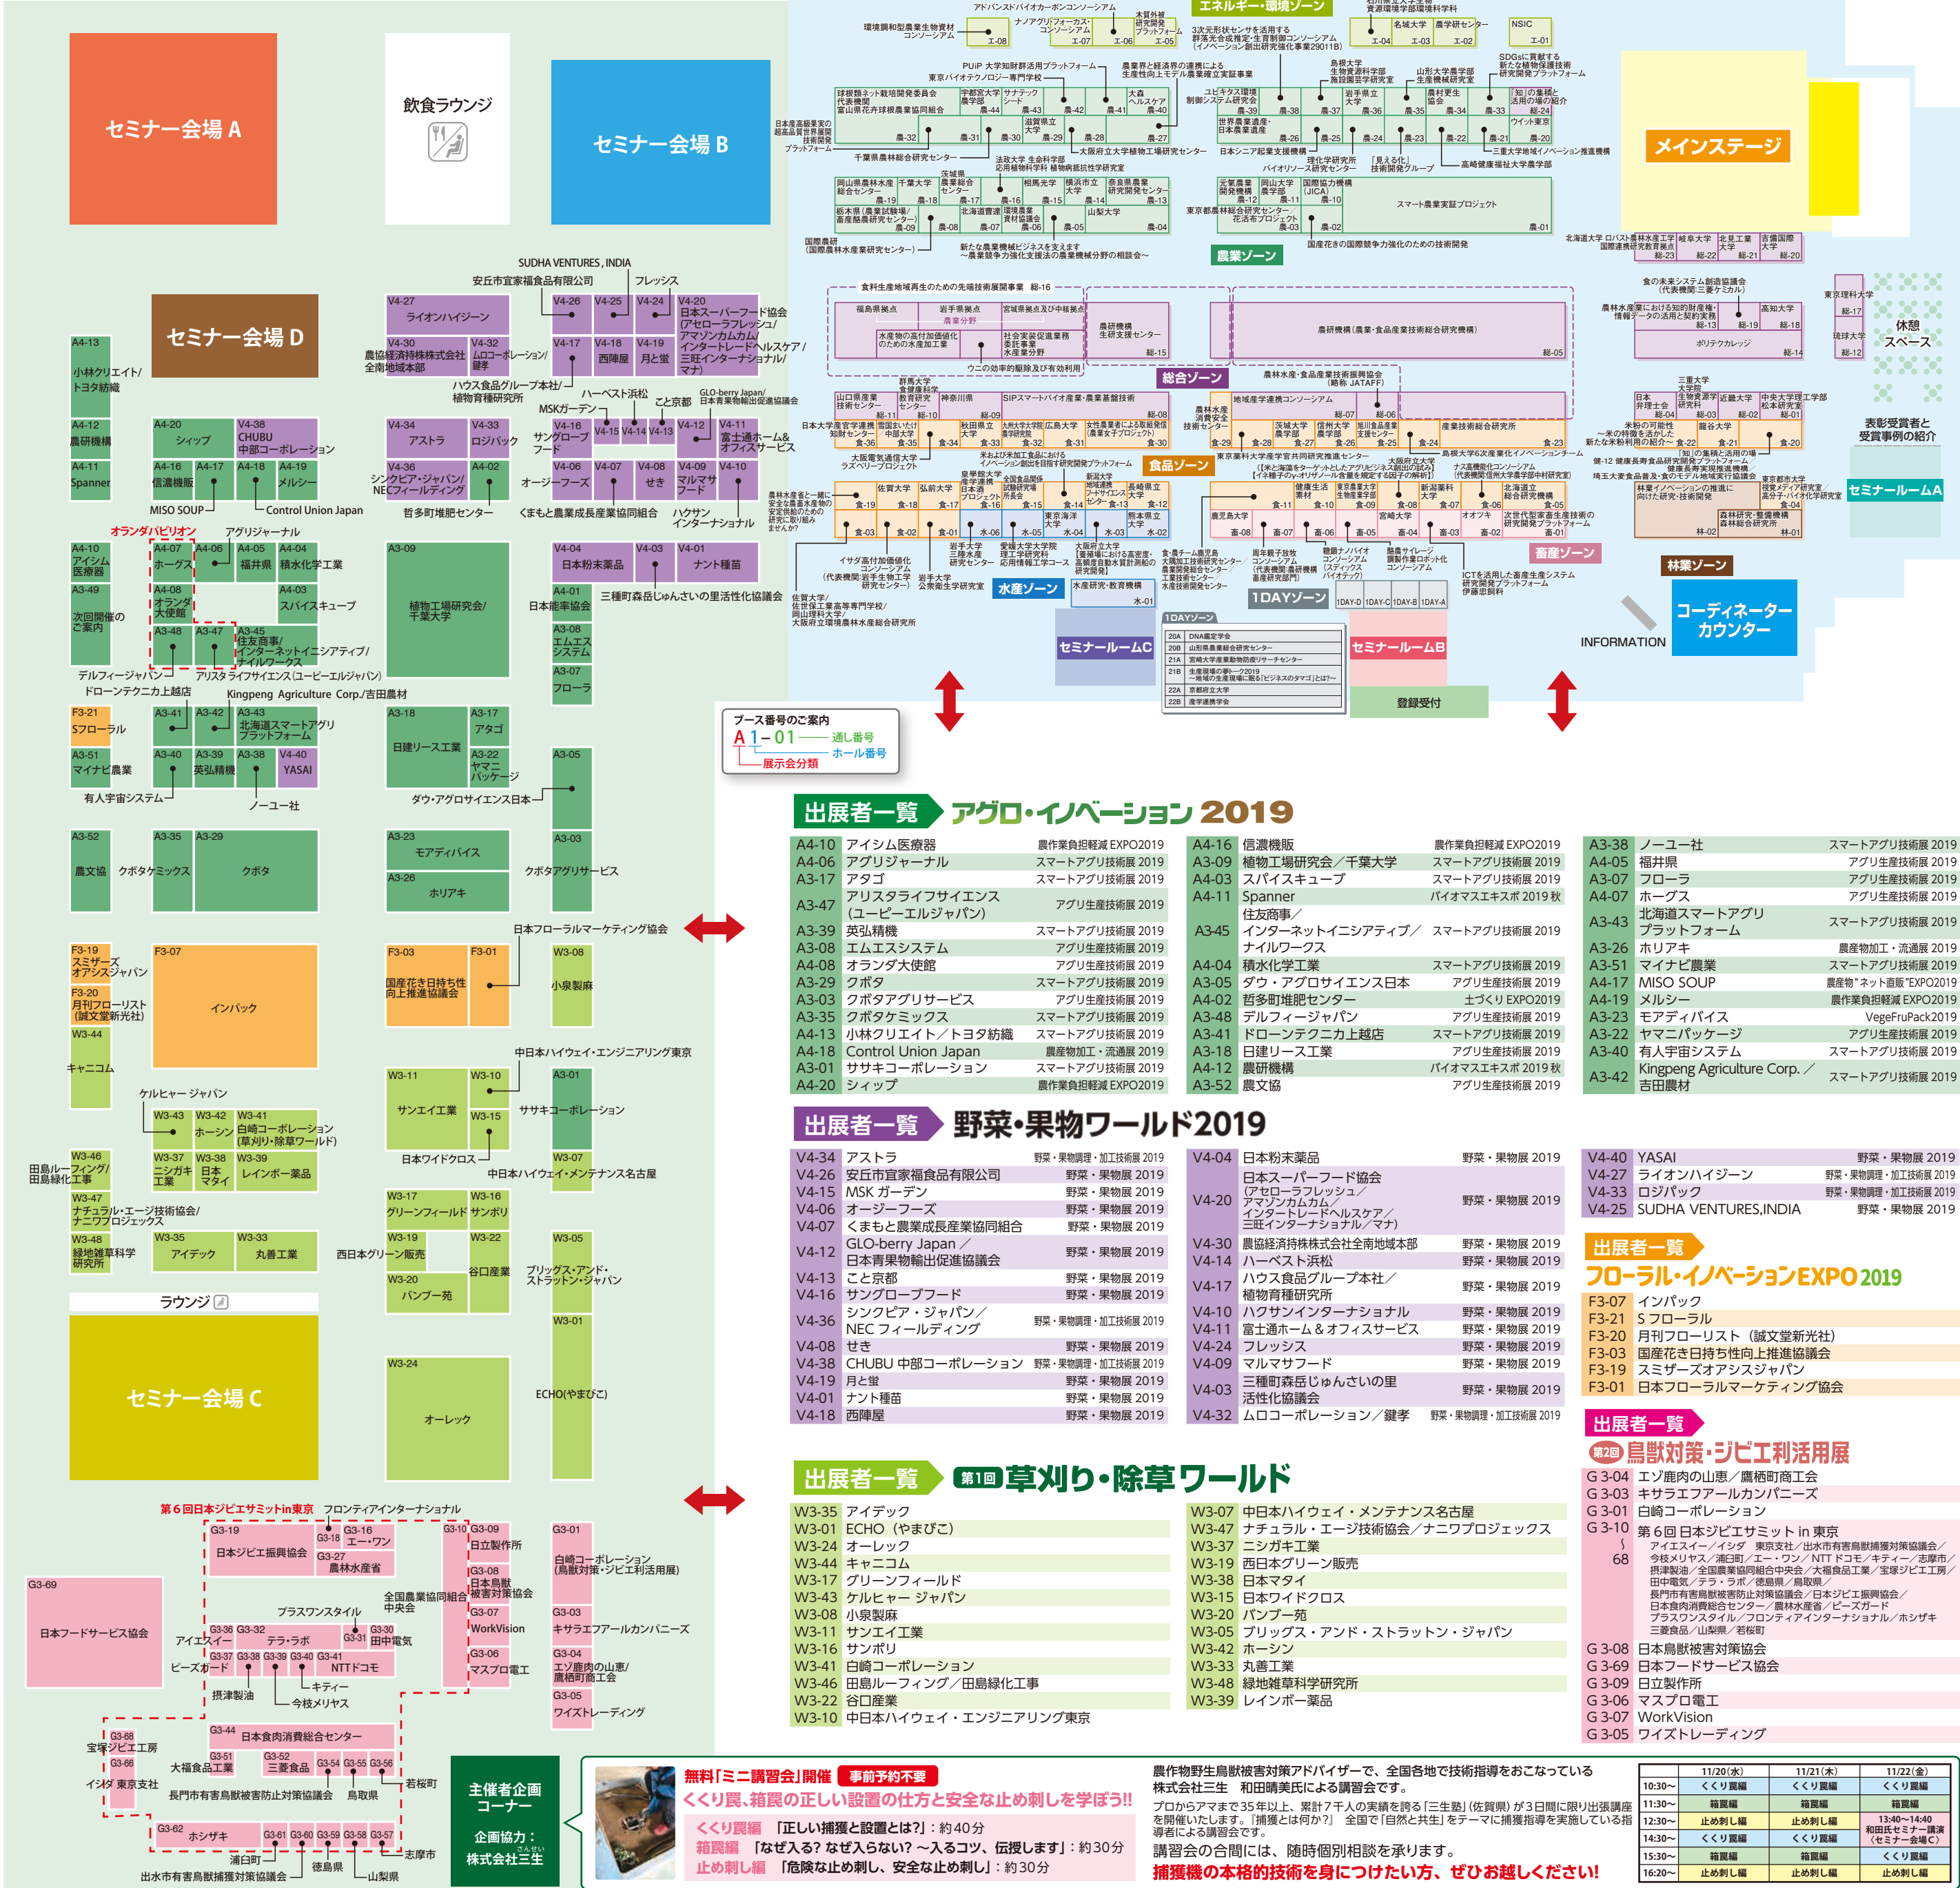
セミナー会場 A

飲食ラウンジ

セミナー会場 B

エネルギー・環境ゾーン

メインステージ

セミナー会場 D

農業ゾーン

総合ゾーン

食品ゾーン

水産ゾーン

畜産ゾーン

林業ゾーン

1DAYゾーン

セミナールームA

セミナールームC

セミナールームB

登録受付

コーディネーター カウンター

INFORMATION

休憩スペース

表彰受賞者と受賞事例の紹介

ブース番号のご案内
A1-01 通し番号 ホール番号 展示会分類

セミナー会場 C

ラウンジ

主催者企画コーナー
企画協力：株式会社三生

出展者一覧 アグロ・イノベーション 2019

| | | |
|---|---|---|
| A4-10 | アイシム医療器 | 農作業負担軽減 EXPO2019 |
| A4-06 | アグリジャーナル | スマートアグリ技術展 2019 |
| A3-17 | アタゴ | スマートアグリ技術展 2019 |
| A3-47 | アリスタライフサイエンス（ユーピーエルジャパン） | アグリ生産技術展 2019 |
| A3-39 | 英弘精機 | スマートアグリ技術展 2019 |
| A3-08 | エムエスシステム | アグリ生産技術展 2019 |
| A4-08 | オランダ大使館 | アグリ生産技術展 2019 |
| A3-29 | クボタ | スマートアグリ技術展 2019 |
| A3-03 | クボタアグリサービス | アグリ生産技術展 2019 |
| A3-35 | クボタケミックス | スマートアグリ技術展 2019 |
| A4-13 | 小林クリエイト／トヨタ紡織 | スマートアグリ技術展 2019 |
| A4-18 | Control Union Japan | 農産物加工・流通展 2019 |
| A3-01 | ササキコーポレーション | スマートアグリ技術展 2019 |
| A4-20 | シィップ | 農作業負担軽減 EXPO2019 |
| A4-16 | 信濃機販 | 農作業負担軽減 EXPO2019 |
| A3-09 | 植物工場研究会／千葉大学 | スマートアグリ技術展 2019 |
| A4-03 | スパイスキューブ | スマートアグリ技術展 2019 |
| A4-11 | Spanner | バイオマスエキスポ 2019 秋 |
| A3-45 | 住友商事／インターネットイニシアティブ／ナイルワークス | スマートアグリ技術展 2019 |
| A4-04 | 積水化学工業 | スマートアグリ技術展 2019 |
| A3-05 | ダウ・アグロサイエンス日本 | アグリ生産技術展 2019 |
| A4-02 | 哲多町堆肥センター | 土づくり EXPO2019 |
| A3-48 | デルフィージャパン | アグリ生産技術展 2019 |
| A3-41 | ドローンテクニカ上越店 | スマートアグリ技術展 2019 |
| A3-18 | 日建リース工業 | アグリ生産技術展 2019 |
| A4-12 | 農研機構 | バイオマスエキスポ 2019 秋 |
| A3-52 | 農文協 | アグリ生産技術展 2019 |
| A3-38 | ノーユー社 | スマートアグリ技術展 2019 |
| A4-05 | 福井県 | アグリ生産技術展 2019 |
| A3-07 | フローラ | アグリ生産技術展 2019 |
| A4-07 | ホーグス | アグリ生産技術展 2019 |
| A3-43 | 北海道スマートアグリプラットフォーム | スマートアグリ技術展 2019 |
| A3-26 | ホリアキ | 農産物加工・流通展 2019 |
| A3-51 | マイナビ農業 | スマートアグリ技術展 2019 |
| A4-17 | MISO SOUP | 農産物"ネット直販"EXPO2019 |
| A4-19 | メルシー | 農作業負担軽減 EXPO2019 |
| A3-23 | モアディバイス | VegeFruPack2019 |
| A3-22 | ヤマニパッケージ | アグリ生産技術展 2019 |
| A3-40 | 有人宇宙システム | スマートアグリ技術展 2019 |
| A3-42 | Kingpeng Agriculture Corp.／吉田農材 | スマートアグリ技術展 2019 |

出展者一覧 野菜・果物ワールド2019

| | | |
|---|---|---|
| V4-34 | アストラ | 野菜・果物調理・加工技術展 2019 |
| V4-26 | 安丘市宣家福食品有限公司 | 野菜・果物展 2019 |
| V4-15 | MSK ガーデン | 野菜・果物展 2019 |
| V4-06 | オージーフーズ | 野菜・果物展 2019 |
| V4-07 | くまもと農業成長産業協同組合 | 野菜・果物展 2019 |
| V4-12 | GLO-berry Japan／日本青果物輸出促進協議会 | 野菜・果物展 2019 |
| V4-13 | こと京都 | 野菜・果物展 2019 |
| V4-16 | サングローブフード | 野菜・果物展 2019 |
| V4-36 | シンクピア・ジャパン／NEC フィールディング | 野菜・果物調理・加工技術展 2019 |
| V4-08 | せき | 野菜・果物展 2019 |
| V4-38 | CHUBU 中部コーポレーション | 野菜・果物調理・加工技術展 2019 |
| V4-19 | 月と蛍 | 野菜・果物展 2019 |
| V4-01 | ナント種苗 | 野菜・果物展 2019 |
| V4-18 | 西陣屋 | 野菜・果物展 2019 |
| V4-04 | 日本粉末薬品 | 野菜・果物展 2019 |
| V4-20 | 日本スーパーフード協会（アセローラフレッシュ／アマゾンカムカム／インタートレードヘルスケア／三旺インターナショナル／マナ） | 野菜・果物展 2019 |
| V4-30 | 農協経済特株株式会社全南地域本部 | 野菜・果物展 2019 |
| V4-14 | ハーベスト浜松 | 野菜・果物展 2019 |
| V4-17 | ハウス食品グループ本社／植物育種研究所 | 野菜・果物展 2019 |
| V4-10 | ハクサンインターナショナル | 野菜・果物展 2019 |
| V4-11 | 富士通ホーム＆オフィスサービス | 野菜・果物展 2019 |
| V4-24 | フレッシス | 野菜・果物展 2019 |
| V4-09 | マルマサフード | 野菜・果物展 2019 |
| V4-03 | 三種町森岳じゅんさいの里活性化協議会 | 野菜・果物展 2019 |
| V4-32 | ムロコーポレーション／鍵孝 | 野菜・果物調理・加工技術展 2019 |
| V4-40 | YASAI | 野菜・果物展 2019 |
| V4-27 | ライオンハイジーン | 野菜・果物調理・加工技術展 2019 |
| V4-33 | ロジパック | 野菜・果物調理・加工技術展 2019 |
| V4-25 | SUDHA VENTURES,INDIA | 野菜・果物展 2019 |

出展者一覧 フローラル・イノベーションEXPO 2019

| | |
|---|---|
| F3-07 | インパック |
| F3-21 | S フローラル |
| F3-20 | 月刊フローリスト（誠文堂新光社） |
| F3-03 | 国産花き日持ち性向上推進協議会 |
| F3-19 | スミザーズオアシスジャパン |
| F3-01 | 日本フローラルマーケティング協会 |

出展者一覧 第1回 草刈り・除草ワールド

| | |
|---|---|
| W3-35 | アイデック |
| W3-01 | ECHO（やまびこ） |
| W3-24 | オーレック |
| W3-44 | キャニコム |
| W3-17 | グリーンフィールド |
| W3-43 | ケルヒャー ジャパン |
| W3-08 | 小泉製麻 |
| W3-11 | サンエイ工業 |
| W3-16 | サンポリ |
| W3-41 | 白崎コーポレーション |
| W3-46 | 田島ルーフィング／田島緑化工事 |
| W3-22 | 谷口産業 |
| W3-10 | 中日本ハイウェイ・エンジニアリング東京 |
| W3-07 | 中日本ハイウェイ・メンテナンス名古屋 |
| W3-47 | ナチュラル・エージ技術協会／ナニワプロジェックス |
| W3-37 | ニシガキ工業 |
| W3-19 | 西日本グリーン販売 |
| W3-38 | 日本マタイ |
| W3-15 | 日本ワイドクロス |
| W3-20 | バンブー一苑 |
| W3-05 | ブリッグス・アンド・ストラットン・ジャパン |
| W3-42 | ホーシン |
| W3-33 | 丸善工業 |
| W3-48 | 緑地雑草科学研究所 |
| W3-39 | レインボー薬品 |

出展者一覧 第2回 鳥獣対策・ジビエ利活用展

| | |
|---|---|
| G3-04 | エゾ鹿肉の山恵／鷹栖町商工会 |
| G3-03 | キサラエフアールカンパニーズ |
| G3-01 | 白崎コーポレーション |
| G3-10〜68 | 第6回日本ジビエサミット in 東京 アイエスイー／イシダ 東京支社／出水市有害鳥獣捕獲対策協議会／今枝メリヤス／浦口町／エー・ワン／NTT ドコモ／キティー／志摩市／摂津製油／全国農業協同組合中央会／大福食品工業／宝塚ジビエ工房／田中電気／テラ・ラボ／徳島県／鳥取県／長門市有害鳥獣被害防止対策協議会／日本ジビエ振興協会／日本食肉消費総合センター／農林水産省／ビーズガード／プラスワンスタイル／フロンティアインターナショナル／ホシザキ 三菱食品／山梨県／若桜町 |
| G3-08 | 日本鳥獣被害対策協会 |
| G3-69 | 日本フードサービス協会 |
| G3-09 | 日立製作所 |
| G3-06 | マスプロ電工 |
| G3-07 | WorkVision |
| G3-05 | ワイズトレーディング |

無料「ミニ講習会」開催 事前予約不要
くくり罠、箱罠の正しい設置の仕方と安全な止め刺しを学ぼう!!
くくり罠編 「正しい捕獲と設置とは?」：約40分
箱罠編 「なぜ入る? なぜ入らない? 〜入るコツ、伝授します」：約30分
止め刺し編 「危険な止め刺し、安全な止め刺し」：約30分

農作物野生鳥獣被害対策アドバイザーで、全国各地で技術指導をおこなっている株式会社三生 和田晴美氏による講習会です。
プロからアマまで35年以上、累計7千人の実績を誇る「三生塾」（佐賀県）が3日間に限り出張講座を開催いたします。『捕獲とは何か?』 全国で「自然と共生」をテーマで捕獲を実施している指導者による講習会です。
講習会の合間には、随時個別相談を承ります。
捕獲機の本格的技術を身につけたい方、ぜひお越しください!

| | 11/20(水) | 11/21(木) | 11/22(金) |
|---|---|---|---|
| 10:30〜 | くくり罠編 | くくり罠編 | くくり罠編 |
| 11:30〜 | 箱罠編 | 箱罠編 | 箱罠編 |
| 12:30〜 | 止め刺し編 | 止め刺し編 | 13:40〜14:40 和田氏セミナー講演（セミナー会場C） |
| 14:30〜 | くくり罠編 | くくり罠編 | くくり罠編 |
| 15:30〜 | 箱罠編 | 箱罠編 | 箱罠編 |
| 16:20〜 | 止め刺し編 | 止め刺し編 | 止め刺し編 |